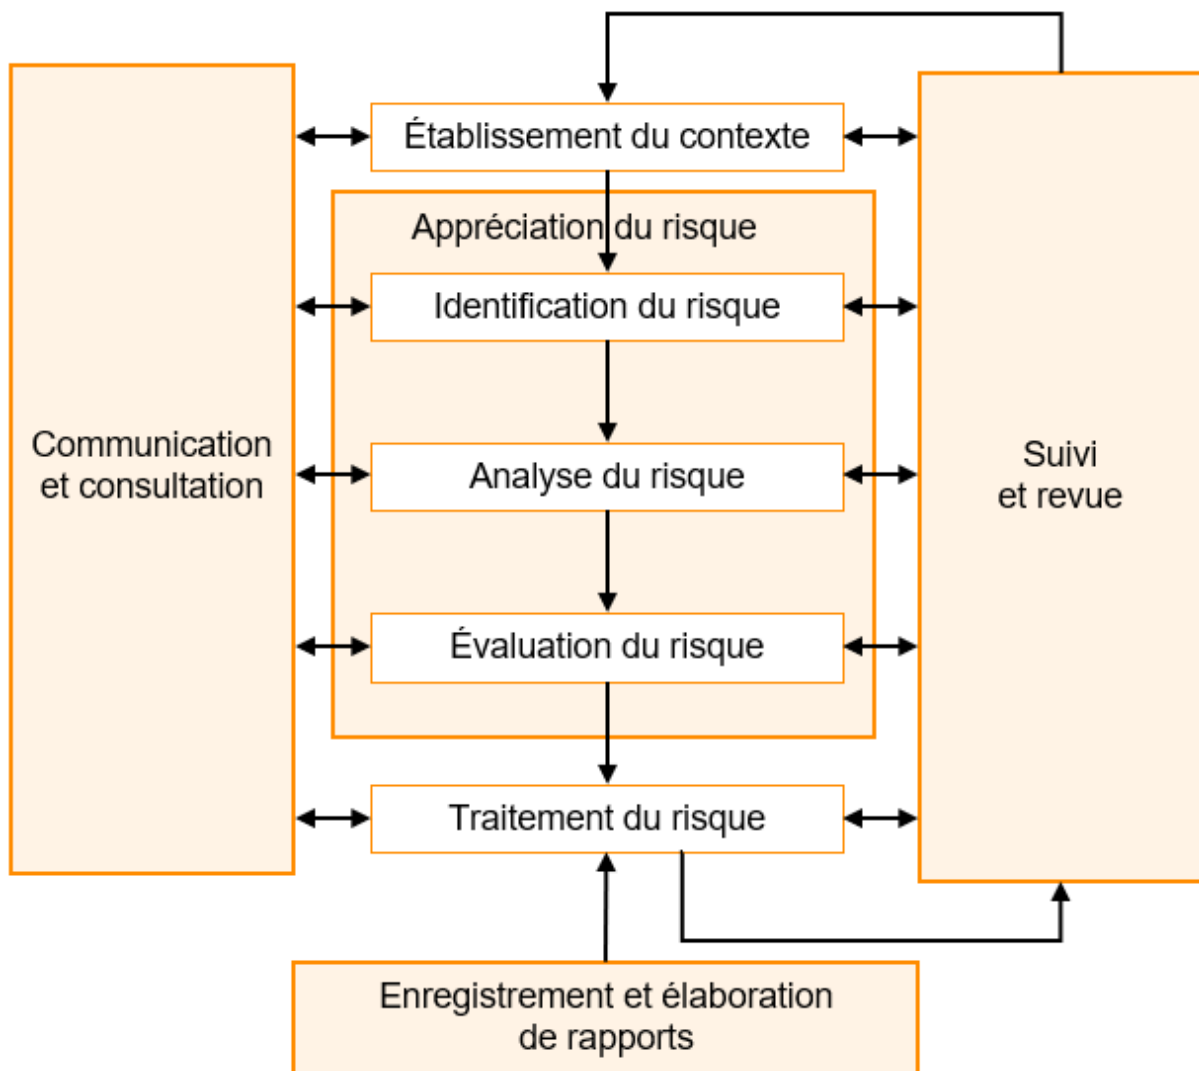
Communication et consultation

Établissement du contexte

Appréciation du risque

Identification du risque

Analyse du risque

Évaluation du risque

Traitement du risque

Suivi et revue

Enregistrement et élaboration de rapports